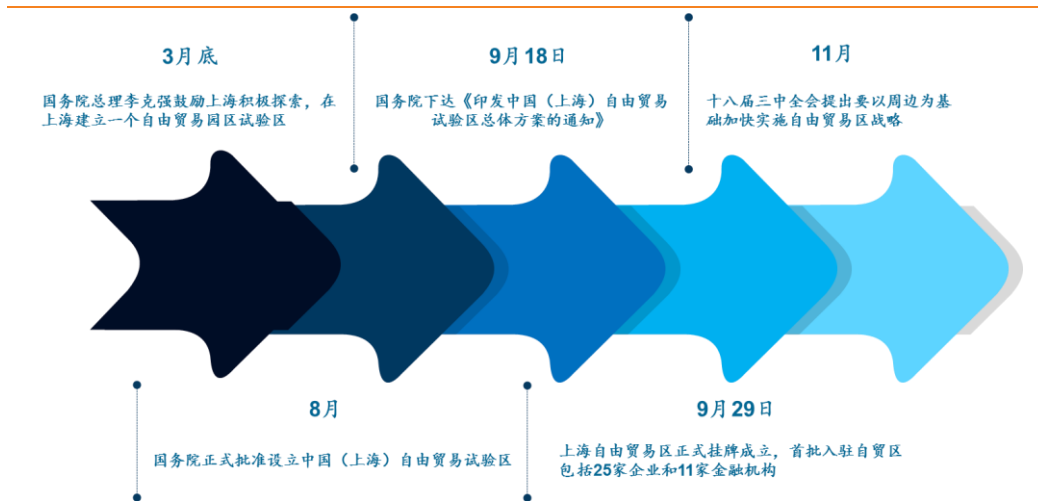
3月底

国务院总理李克强鼓励上海积极探索，在上海建立一个自由贸易园区试验区

9月18日

国务院下达《印发中国（上海）自由贸易试验区总体方案的通知》

11月

十八届三中全会提出要以周边为基础加快实施自由贸易区战略

8月

国务院正式批准设立中国（上海）自由贸易试验区

9月29日

上海自由贸易区正式挂牌成立，首批入驻自贸区包括25家企业和11家金融机构